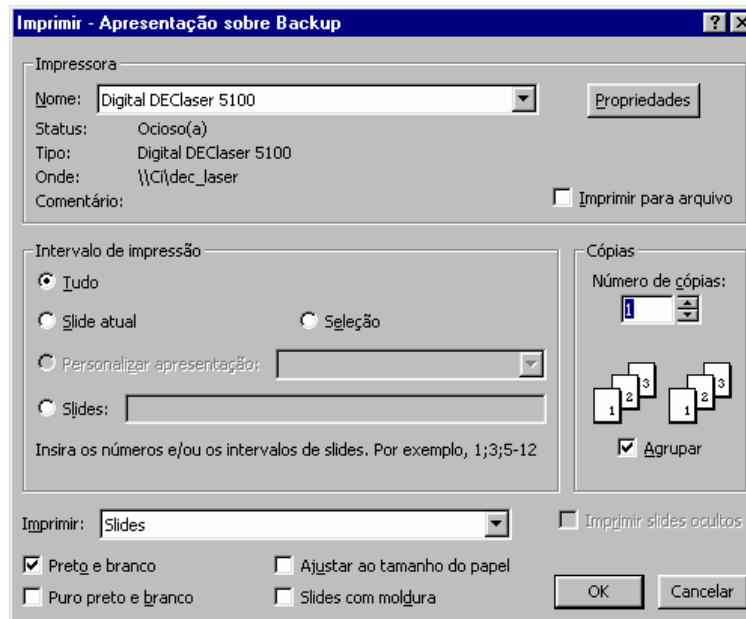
Imprimir - Apresentação sobre Backup

?

Impressora

Nome: Digital DEClaser 5100

Propriedades

Status: Ocioso(a)

Tipo: Digital DEClaser 5100

Onde: \\Ci\dec_laser

Comentário:

Imprimir para arquivo

Intervalo de impressão

Tudo

Slide atual

Seleção

Personalizar apresentação:

Slides:

Insira os números e/ou os intervalos de slides. Por exemplo, 1;3;5-12

Cópias

Número de cópias:

1

1 2 3 1 2 3

Agrupar

Imprimir: Slides

Imprimir slides ocultos

Preto e branco

Ajustar ao tamanho do papel

Puro preto e branco

Slides com moldura

OK

Cancelar